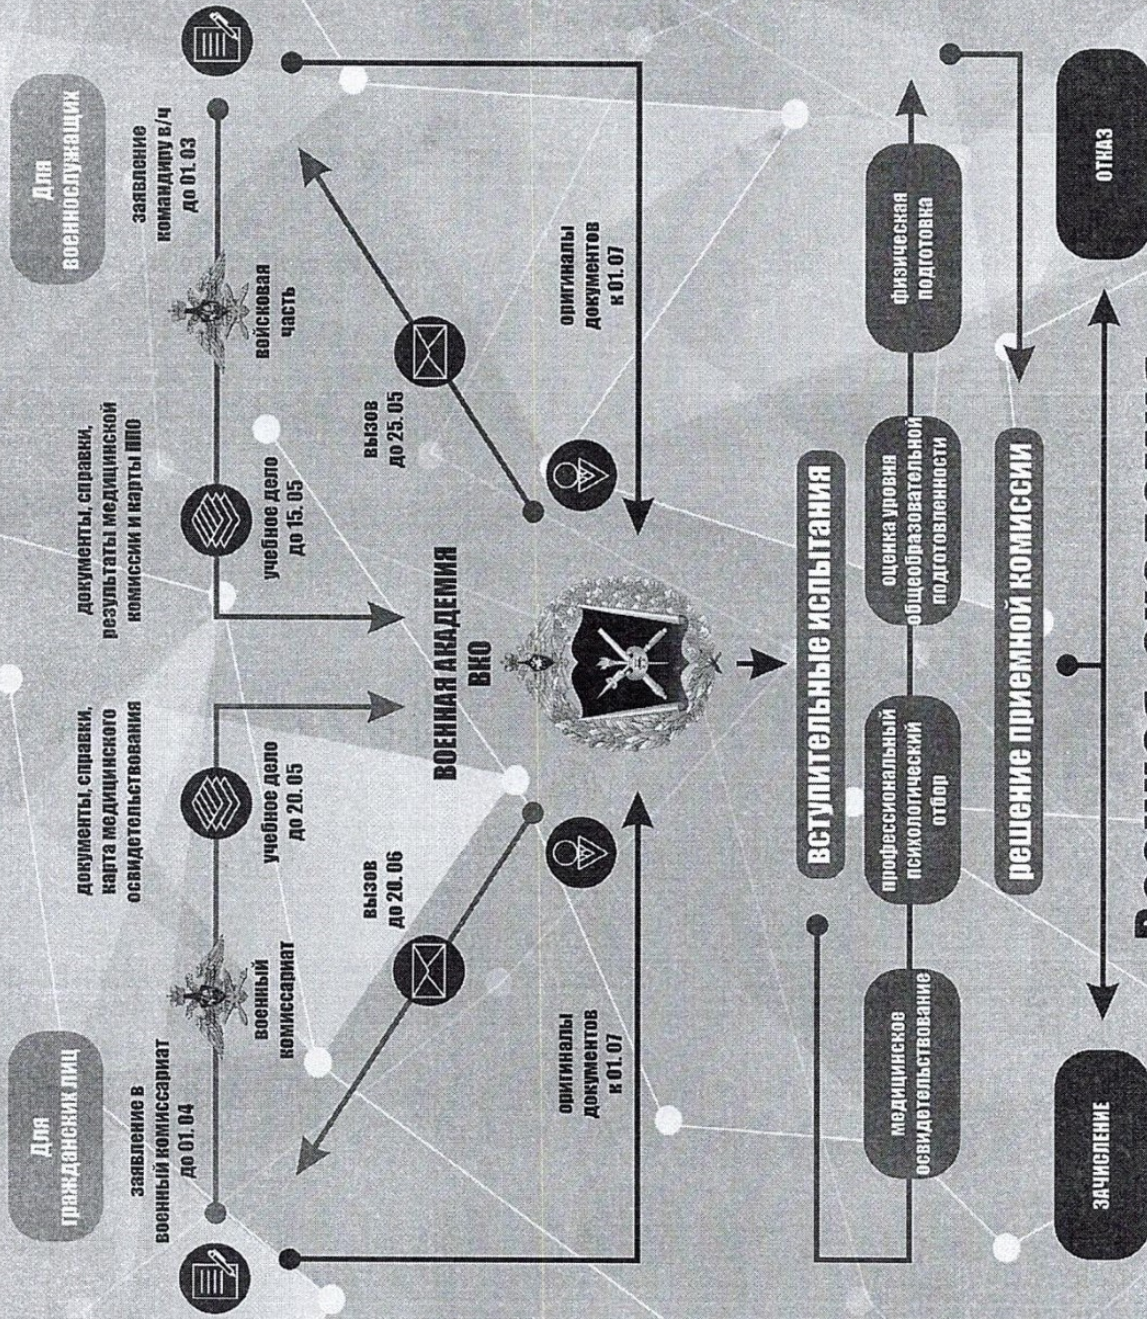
Для гражданских лиц

заявление в военный комиссариат до 01.04

военный комиссариат

документы, справки, карта медицинского освидетельствования

учебное дело до 20.05

вызов до 20.06

оригиналы документов к 01.07

Для военнослужащих

заявление командиру в/ч до 01.03

войсковая часть

документы, справки, результаты медицинской комиссии и карты ППО

учебное дело до 15.05

вызов до 25.05

оригиналы документов к 01.07

ВОЕННАЯ АКАДЕМИЯ ВКО

вступительные испытания

медицинское освидетельствование

профессиональный психологический отбор

оценка уровня общеобразовательной подготовленности

физическая подготовка

решение приемной комиссии

ЗАЧИСЛЕНИЕ

ОТКАЗ

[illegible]